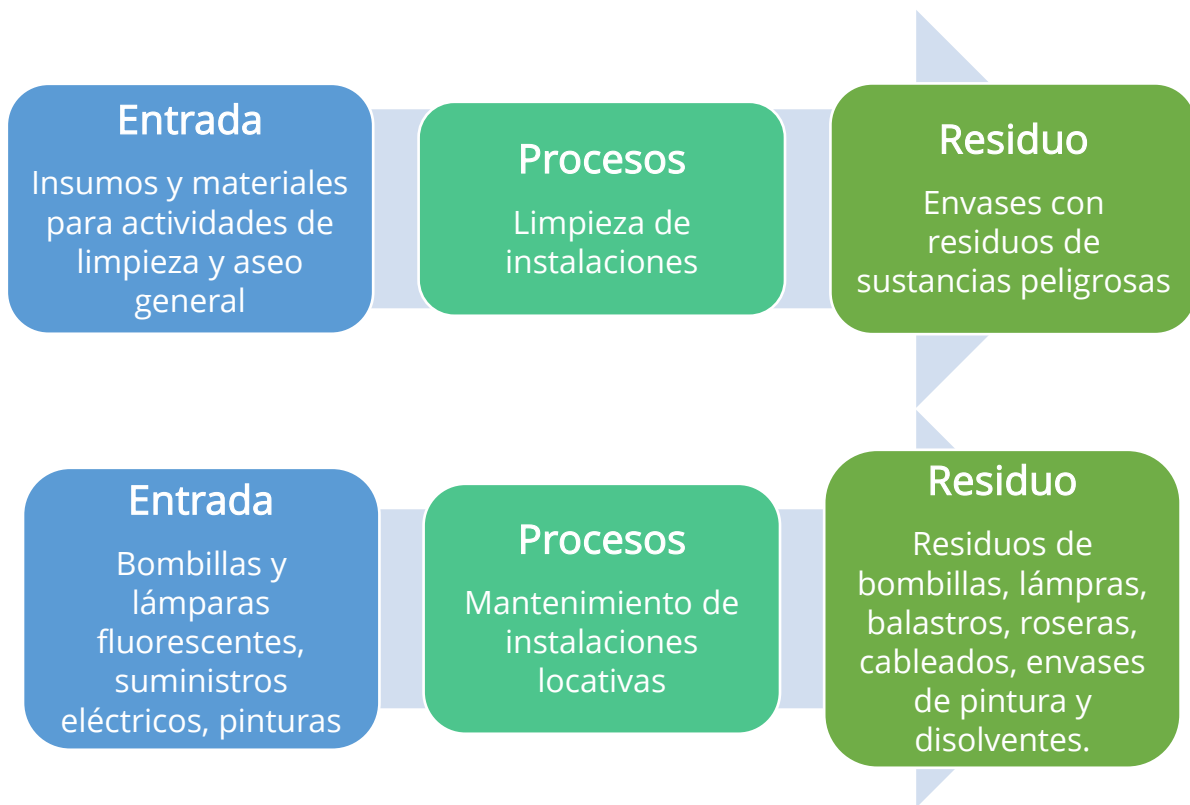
Entrada

Insumos y materiales para actividades de limpieza y aseo general

Procesos

Limpieza de instalaciones

Residuo

Envases con residuos de sustancias peligrosas

Entrada

Bombillas y lámparas fluorescentes, suministros eléctricos, pinturas

Procesos

Mantenimiento de instalaciones locativas

Residuo

Residuos de bombillas, lámpras, balastros, roseras, cableados, envases de pintura y disolventes.